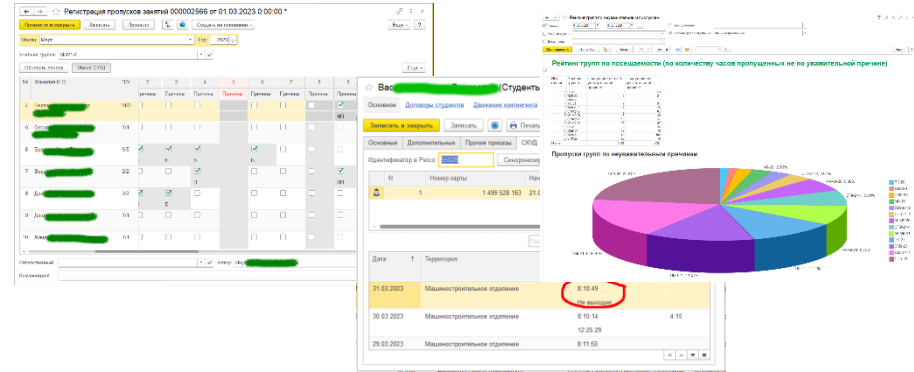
Регистрация пропусков занятий 000002566 от 01.03.2023 0:00:00 *

Провести и закрыть
Записать
Провести
Создать на основании
Еще

Месяц: Март
Год: 2023
Учебная группа:

Обновить список
Маска СКУД

Еще

| N | Фамилия И.О. | П/У | 2 | 3 | 4 | 5 | 6 | 7 |
|---|---|---|---|---|---|---|---|---|
| | | | Причина | Причина | Причина | Причина | Причина | Причина |
| 1 | | 0/0 | | | | | | |
| 2 | | 1/1 | | | | | | |
| 3 | | 0/5 | | | | | | |
| 4 | | 0/2 | | | | | | |
| 5 | | 3/3 | | | | | | |
| 6 | | 1/1 | | | | | | |
| 7 | | 1/1 | | | | | | |

Ответственный:
Комментарий:

Вас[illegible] (Студент)

Основное
Договоры студентов
Движение контингента

Записать и закрыть
Записать
Печать

Основные
Дополнительные
Прочие приказы
СКУД

Идентификатор в Perco
Синхронизир

| N | Номер карты |
|---|---|
| 1 | 1 499 528 163 |

| Дата | Территория | | |
|---|---|---|---|
| 31.03.2023 | Машиностроительное отделение | 8:10:49 Не выходил | |
| 30.03.2023 | Машиностроительное отделение | 8:10:14 12:25:29 | 4:15 |
| 29.03.2023 | Машиностроительное отделение | 8:11:50 | |

Рейтинг групп по посещаемости (по количеству часов пропущенных не по уважительной причине)

Пропуски групп по неуважительным причинам